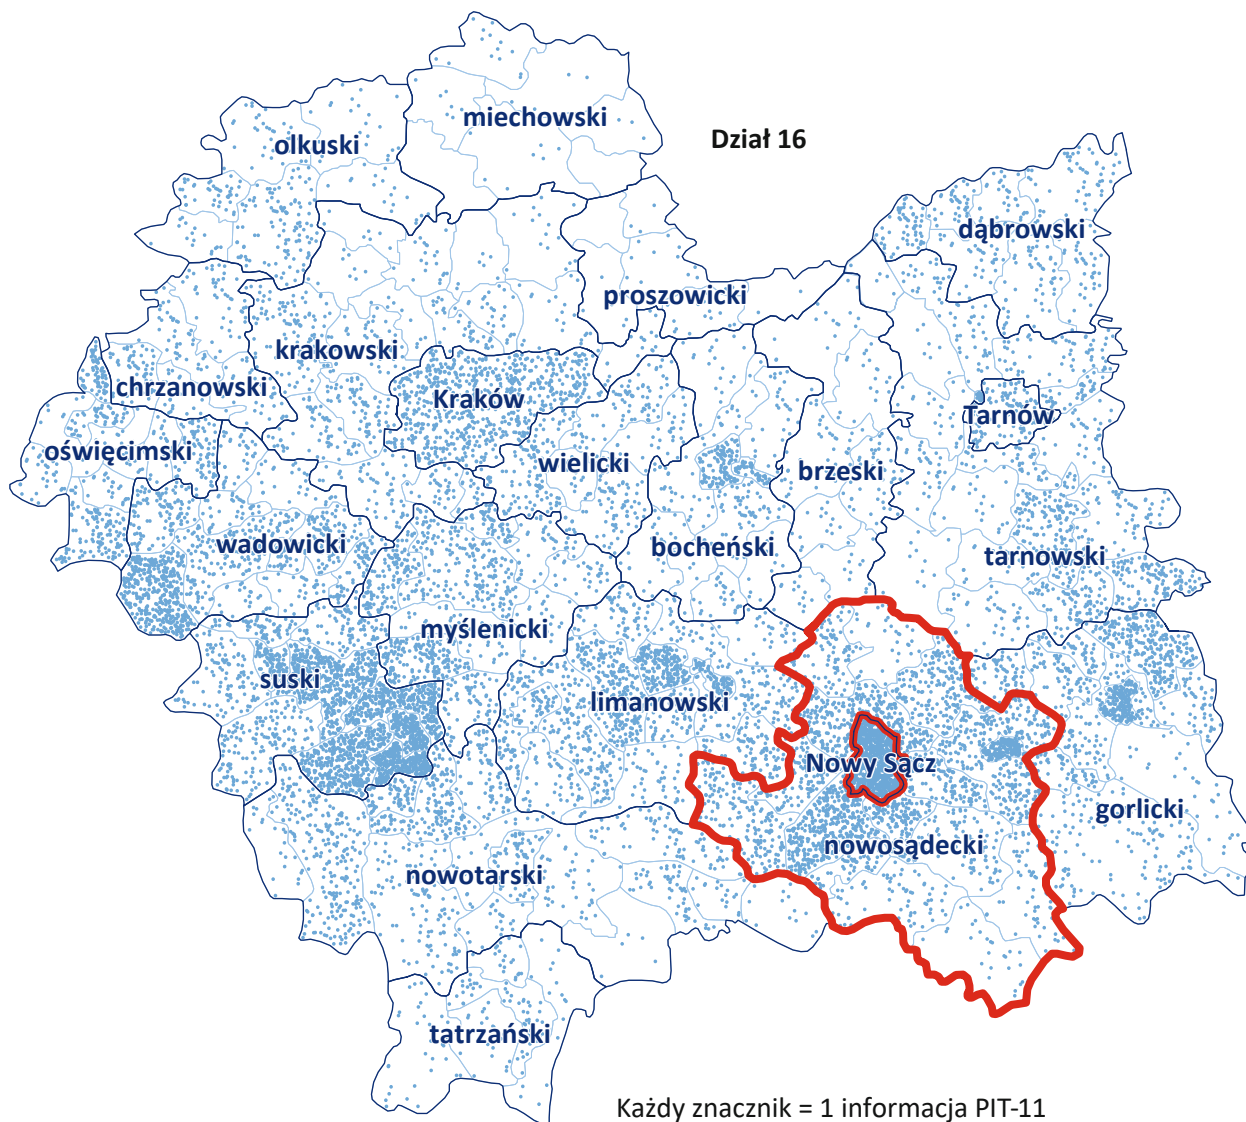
Dział 16

miechowski
olkuski
dąbrowski
proszowicki
krakowski
chrzanowski
Kraków
Tarnów
oświęcimski
wielicki
brzeski
wadowicki
bocheński
tarnowski
myślenicki
suski
limanowski
Nowy Sącz
gorlicki
nowosądecki
nowotarski
tatrzański

Każdy znacznik = 1 informacja PIT-11